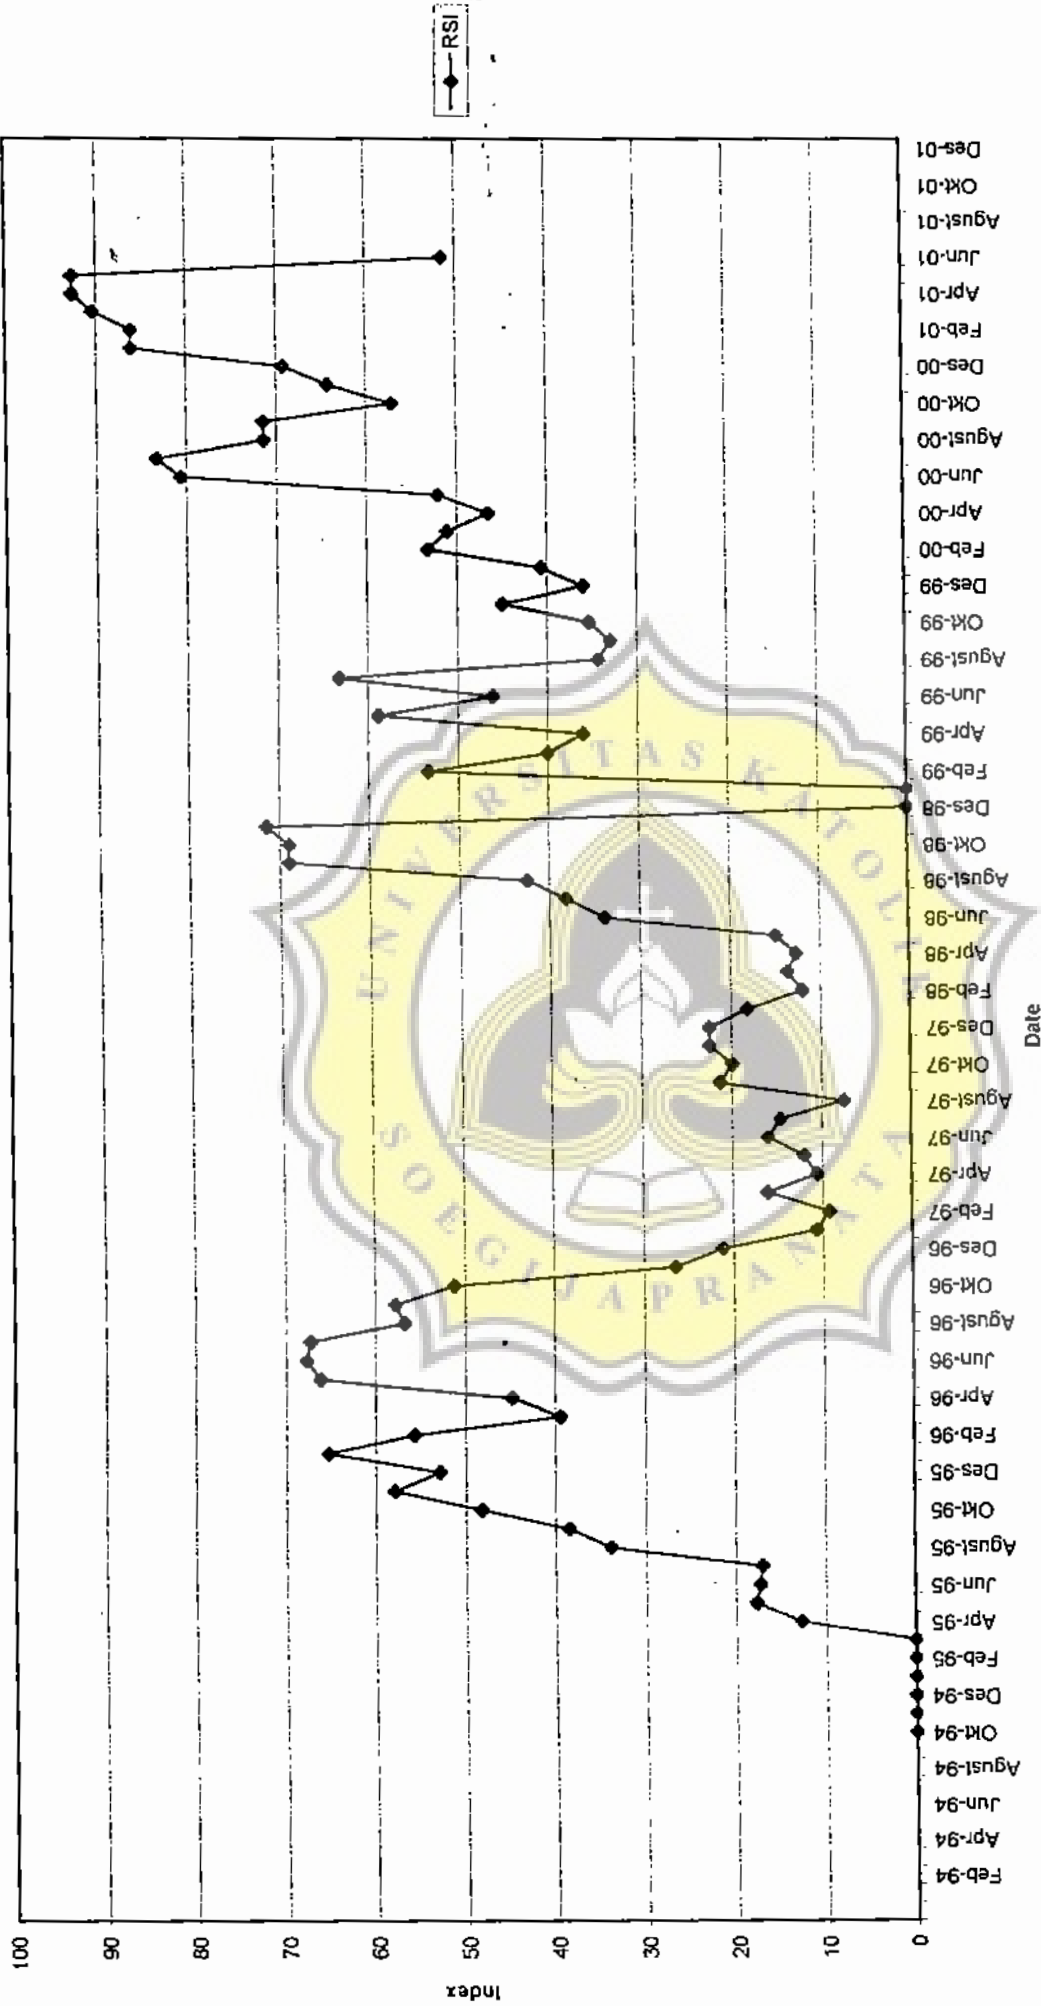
RSI

Index

100
90
80
70
60
50
40
30
20
10
0

Date

Feb-94
Apr-94
Jun-94
Agust-94
Okt-94
Des-94
Feb-95
Apr-95
Jun-95
Agust-95
Okt-95
Des-95
Feb-96
Apr-96
Jun-96
Agust-96
Okt-96
Des-96
Feb-97
Apr-97
Jun-97
Agust-97
Okt-97
Des-97
Feb-98
Apr-98
Jun-98
Agust-98
Okt-98
Des-98
Feb-99
Apr-99
Jun-99
Agust-99
Okt-99
Des-99
Feb-00
Apr-00
Jun-00
Agust-00
Okt-00
Des-00
Feb-01
Apr-01
Jun-01
Agust-01
Okt-01
Des-01

UNIVERSITAS KATOLIK SOEGIJAPRANATA